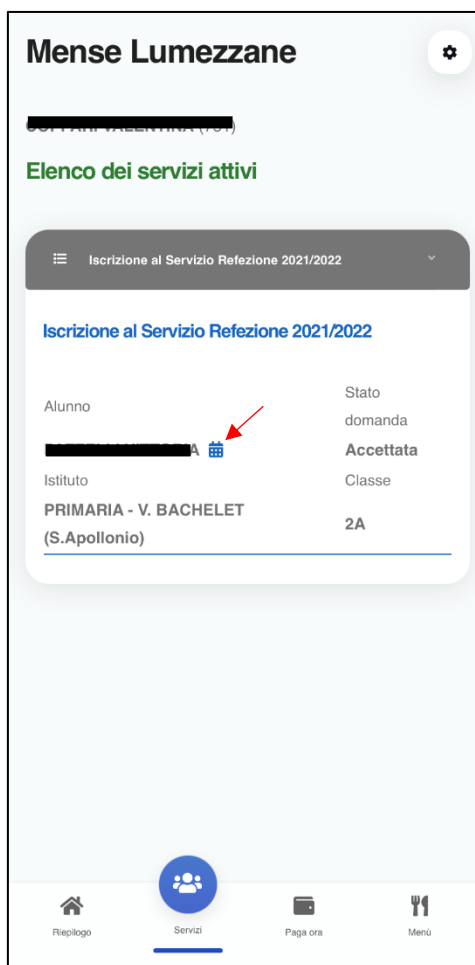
Mense Lumezzane

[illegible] (731)

Elenco dei servizi attivi

Iscrizione al Servizio Refezione 2021/2022

Iscrizione al Servizio Refezione 2021/2022

| Alunno | Stato domanda |
|---|---|
| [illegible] A | Accettata |
| Istituto | Classe |
| PRIMARIA - V. BACHELET (S.Apollonio) | 2A |

Riepilogo
Servizi
Paga ora
Menù